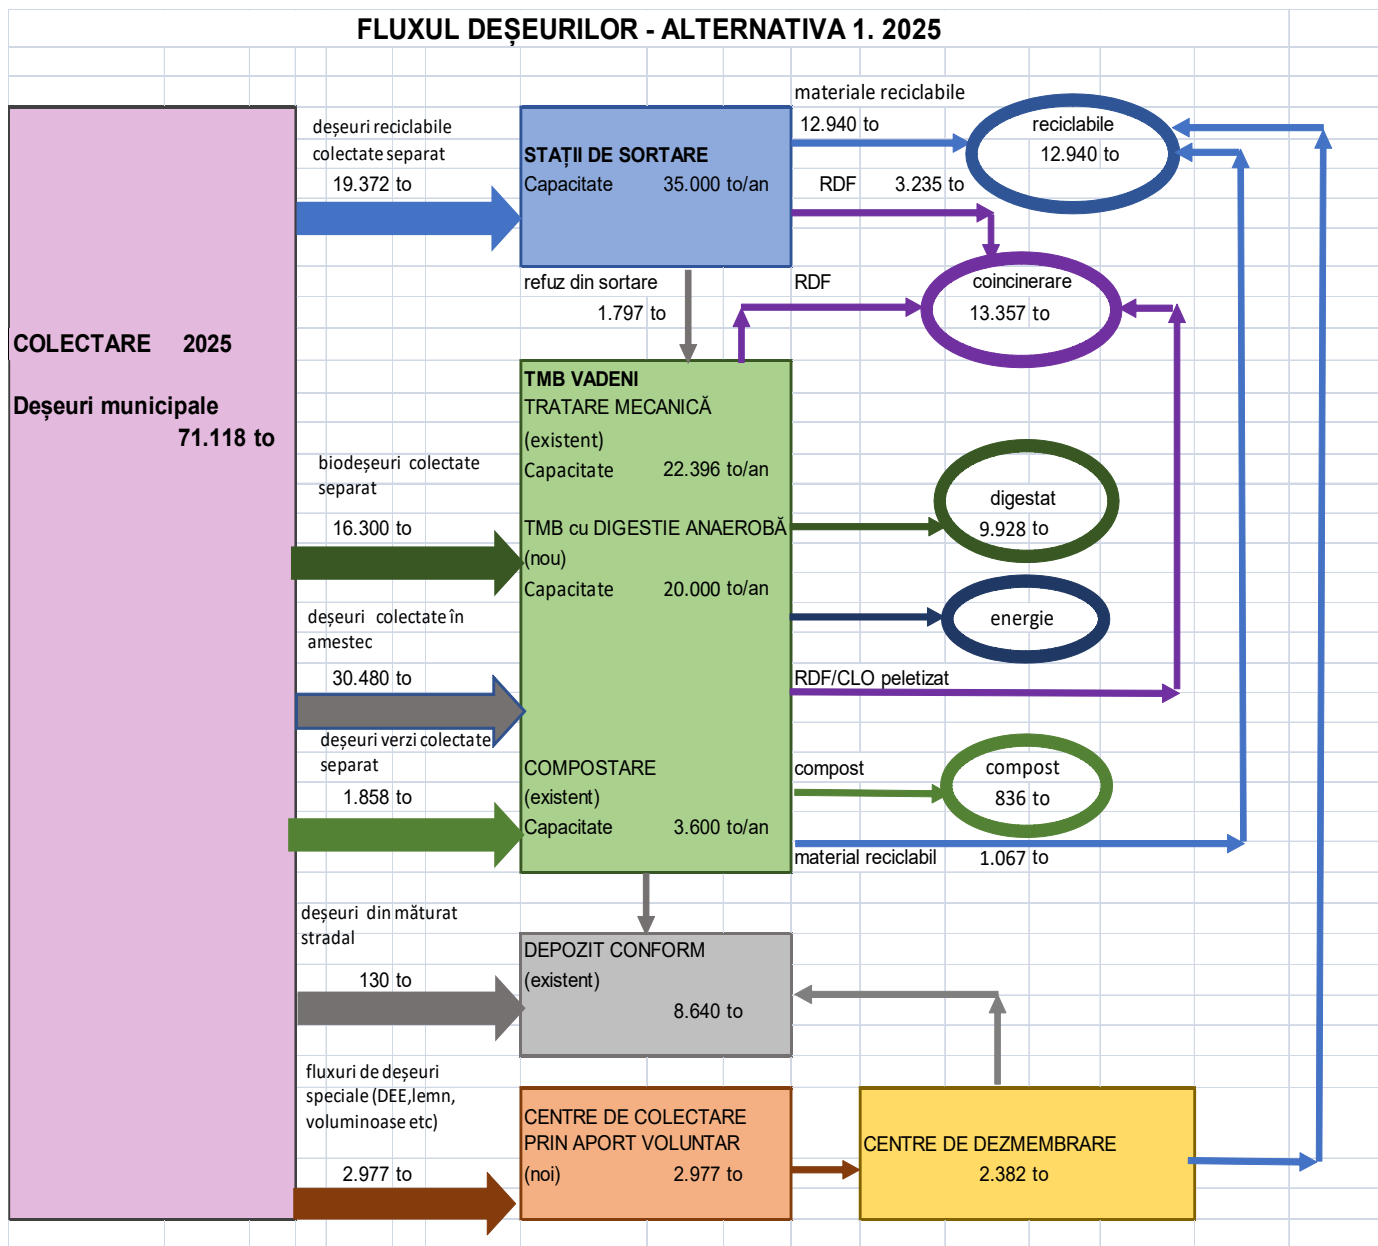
FLUXUL DEȘEURILOR - ALTERNATIVA 1. 2025

COLECTARE 2025

Deșeuri municipale
71.118 to

deșeuri reciclabile colectate separat
19.372 to

STAȚII DE SORTARE
Capacitate 35.000 to/an

materiale reciclabile
12.940 to

reciclabile
12.940 to

RDF 3.235 to

refuz din sortare
1.797 to

RDF

coincinerare
13.357 to

TMB VADENI
TRATARE MECANICĂ
(existent)
Capacitate 22.396 to/an

biodeșeuri colectate separat
16.300 to

TMB cu DIGESTIE ANAEROBĂ
(nou)
Capacitate 20.000 to/an

digestat
9.928 to

energie

deșeuri colectate în amestec
30.480 to

RDF/CLO peletizat

deșeuri verzi colectate separat
1.858 to

COMPOSTARE
(existent)
Capacitate 3.600 to/an

compost

compost
836 to

material reciclabil 1.067 to

deșeuri din măturat stradal
130 to

DEPOZIT CONFORM
(existent)
8.640 to

fluxuri de deșeuri speciale (DEE,lemn, voluminoase etc)
2.977 to

CENTRE DE COLECTARE PRIN APORT VOLUNTAR
(noi) 2.977 to

CENTRE DE DEZMEMBRARE
2.382 to